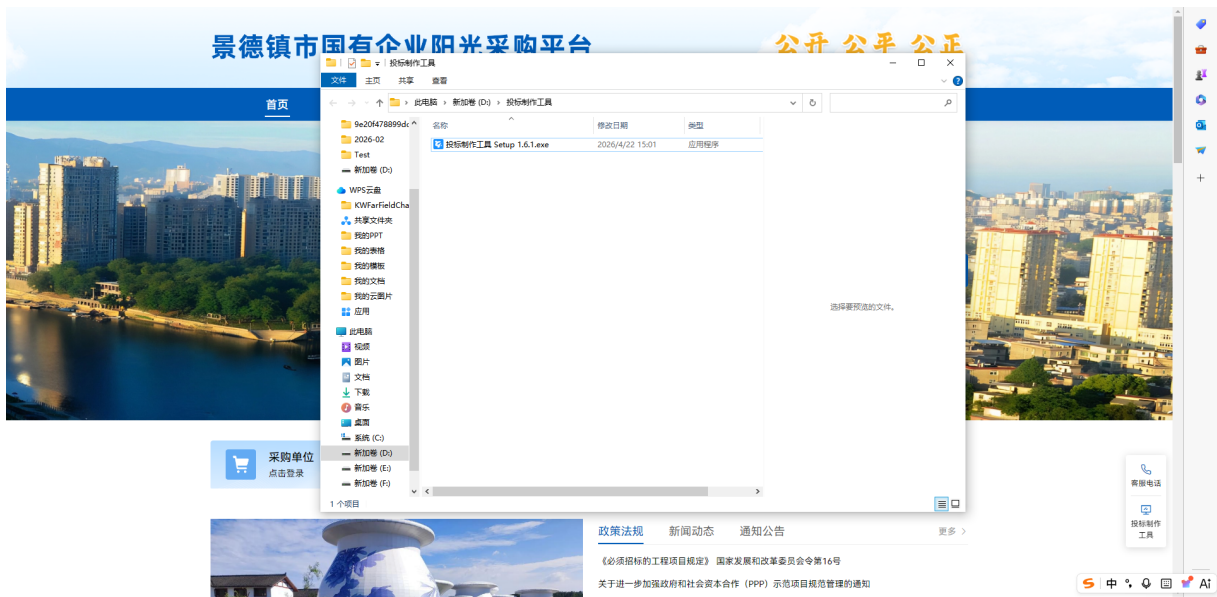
景德镇市国有企业阳光采购平台

公开 公平 公正

首页

投标制作工具

文件 主页 共享 查看

此电脑 › 新加卷 (D:) › 投标制作工具

9e20f478899dc
2026-02
Test
新加卷 (D:)
WPS云盘
KWFarFieldCha
共享文件夹
我的PPT
我的表格
我的模板
我的文档
我的云图片
应用
此电脑
视频
图片
文档
下载
音乐
桌面
系统 (C:)
新加卷 (D:)
新加卷 (E:)
新加卷 (F:)

| 名称 | 修改日期 | 类型 |
|---|---|---|
| 投标制作工具 Setup 1.6.1.exe | 2026/4/22 15:01 | 应用程序 |

选择要预览的文件。

1 个项目

采购单位
点击登录

客服电话

投标制作工具

政策法规 新闻动态 通知公告 更多 ›

《必须招标的工程项目规定》 国家发展和改革委员会令第16号

关于进一步加强政府和社会资本合作（PPP）示范项目规范管理的通知

中